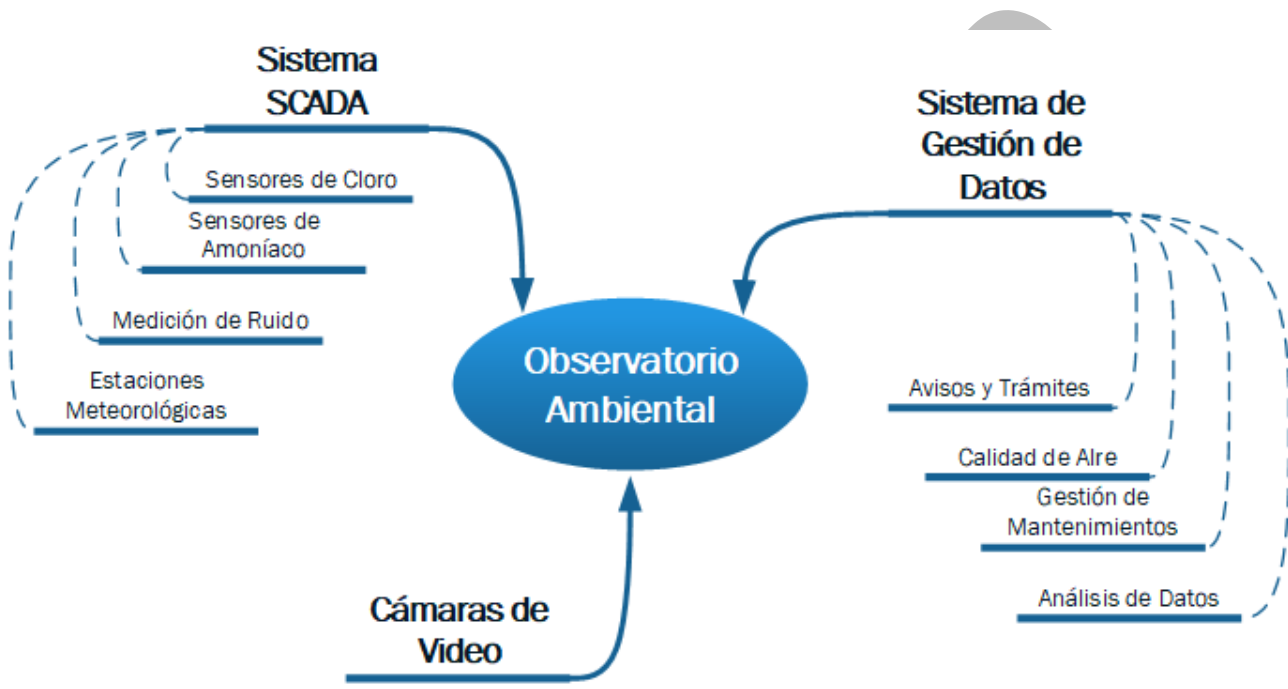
Sistema SCADA

Sensores de Cloro

Sensores de Amoníaco

Medición de Ruido

Estaciones Meteorológicas

Sistema de Gestión de Datos

Observatorio Ambiental

Avisos y Trámites

Calidad de Alre

Gestión de Mantenimientos

Análisis de Datos

Cámaras de Video